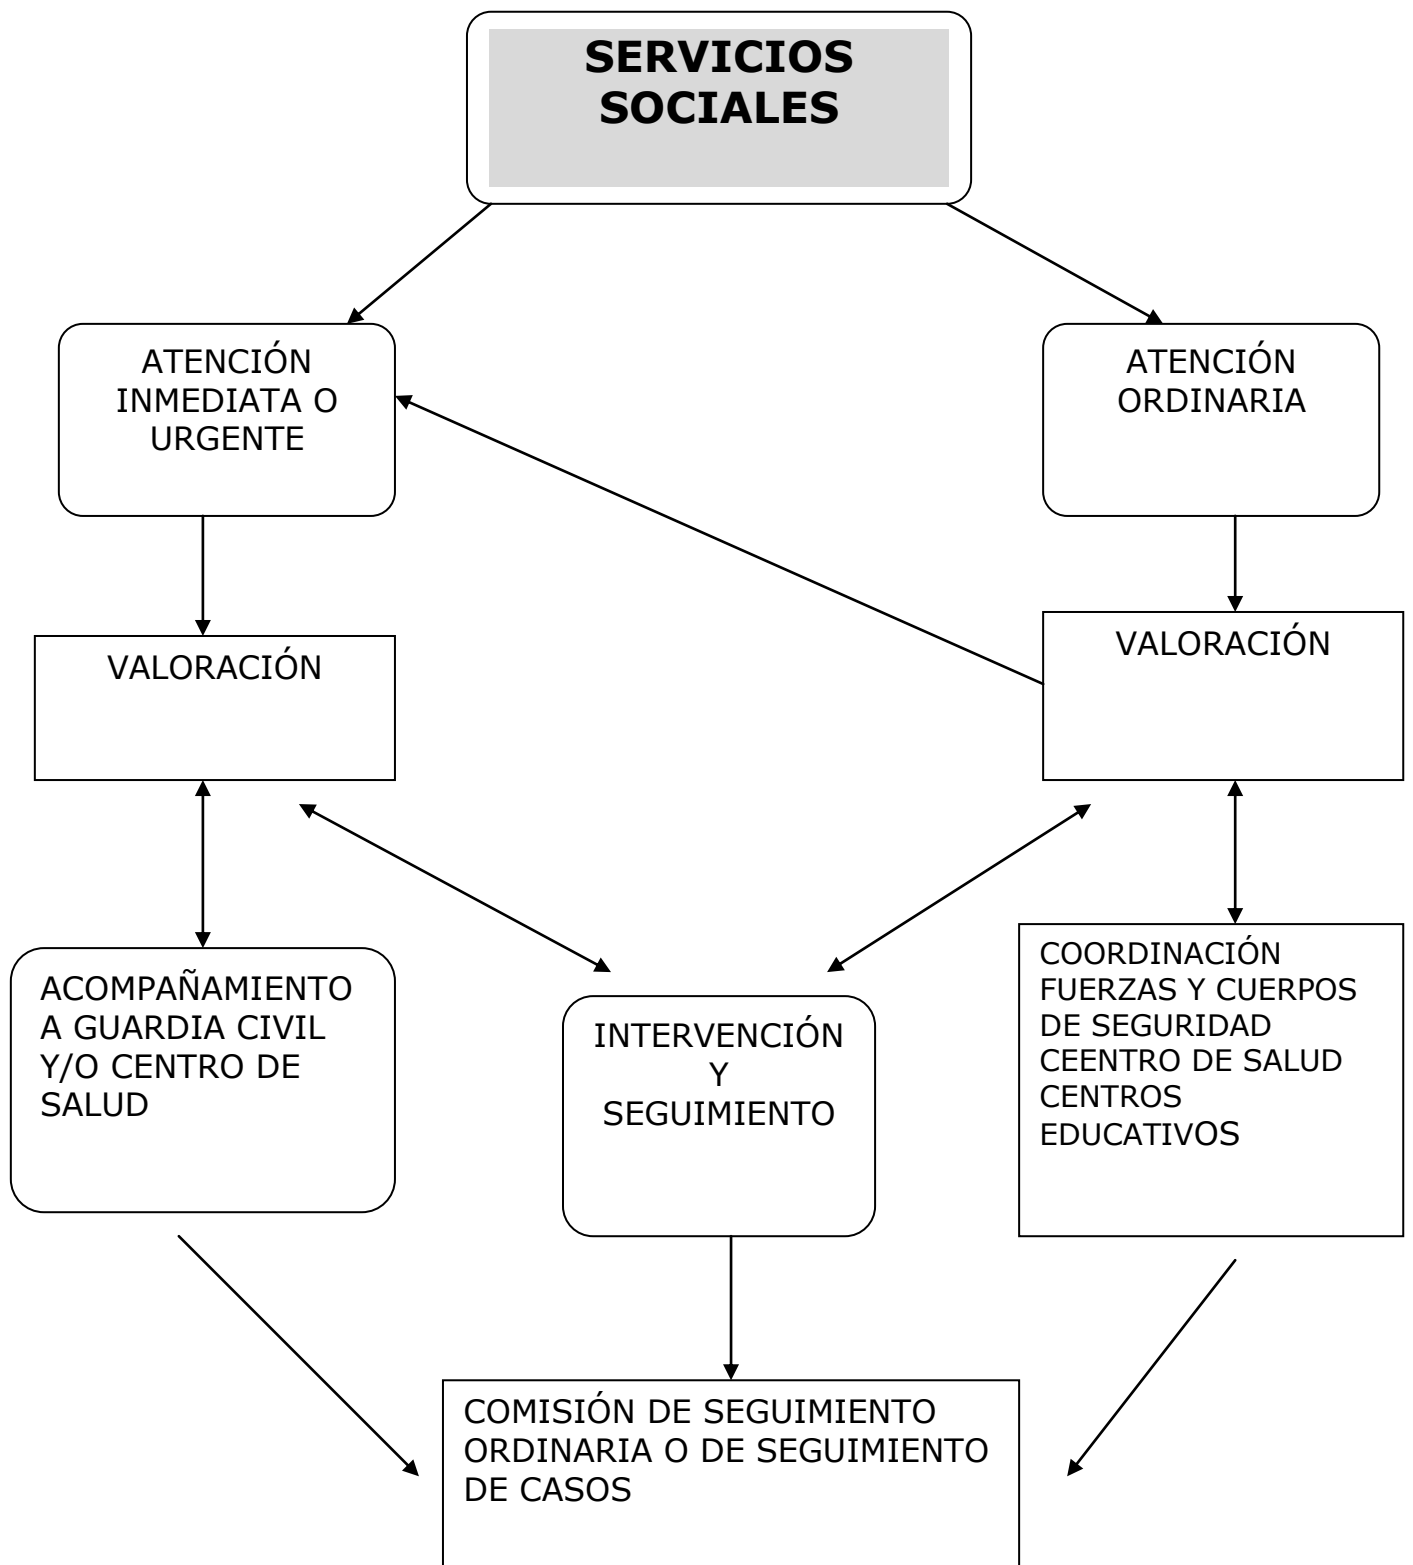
SERVICIOS SOCIALES

ATENCIÓN INMEDIATA O URGENTE

ATENCIÓN ORDINARIA

VALORACIÓN

VALORACIÓN

ACOMPAÑAMIENTO A GUARDIA CIVIL Y/O CENTRO DE SALUD

INTERVENCIÓN Y SEGUIMIENTO

COORDINACIÓN FUERZAS Y CUERPOS DE SEGURIDAD CEENTRO DE SALUD CENTROS EDUCATIVOS

COMISIÓN DE SEGUIMIENTO ORDINARIA O DE SEGUIMIENTO DE CASOS